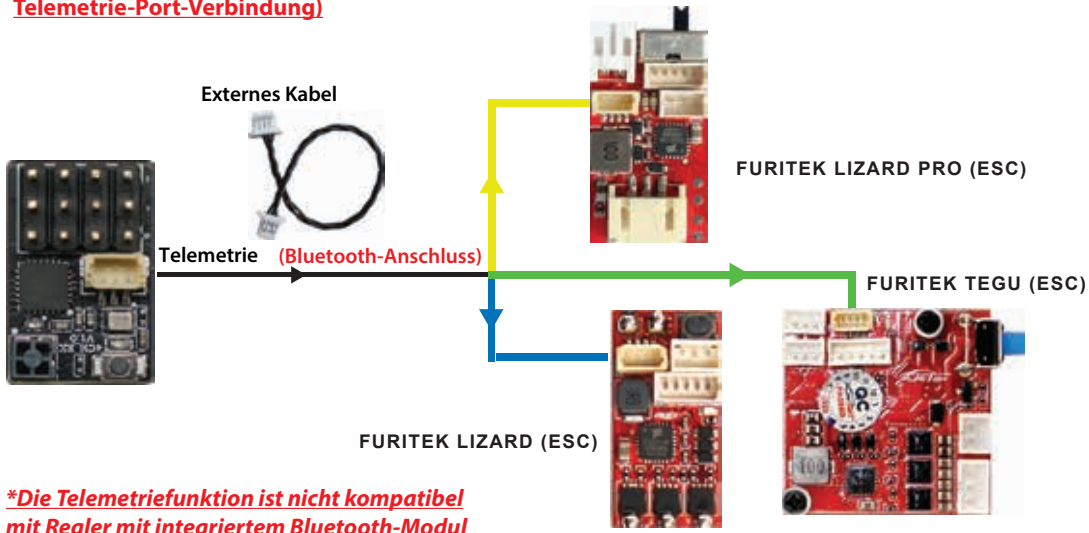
Telemetrie-Port-Verbindung)

Externes Kabel

Telemetrie

(Bluetooth-Anschluss)

FURITEK LIZARD PRO (ESC)

FURITEK TEGU (ESC)

FURITEK LIZARD (ESC)

*Die Telemetriefunktion ist nicht kompatibel mit Regler mit integriertem Bluetooth-Modul